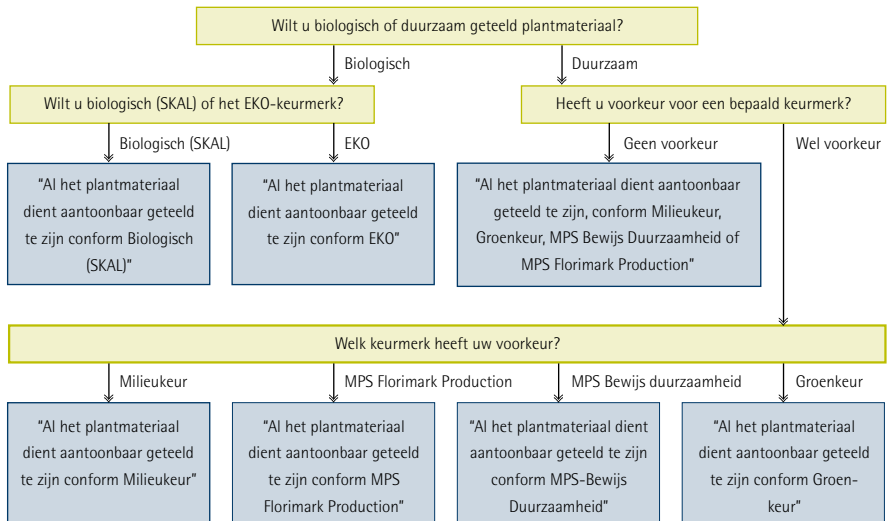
Wilt u biologisch of duurzaam geteeld plantmateriaal?

Biologisch

Duurzaam

Wilt u biologisch (SKAL) of het EKO-keurmerk?

Heeft u voorkeur voor een bepaald keurmerk?

Biologisch (SKAL)

EKO

Geen voorkeur

Wel voorkeur

"Al het plantmateriaal dient aantoonbaar geteeld te zijn conform Biologisch (SKAL)"

"Al het plantmateriaal dient aantoonbaar geteeld te zijn conform EKO"

"Al het plantmateriaal dient aantoonbaar geteeld te zijn, conform Milieukeur, Groenkeur, MPS Bewijs Duurzaamheid of MPS Florimark Production"

Welk keurmerk heeft uw voorkeur?

Milieukeur

MPS Florimark Production

MPS Bewijs duurzaamheid

Groenkeur

"Al het plantmateriaal dient aantoonbaar geteeld te zijn conform Milieukeur"

"Al het plantmateriaal dient aantoonbaar geteeld te zijn conform MPS Florimark Production"

"Al het plantmateriaal dient aantoonbaar geteeld te zijn conform MPS-Bewijs Duurzaamheid"

"Al het plantmateriaal dient aantoonbaar geteeld te zijn conform Groenkeur"